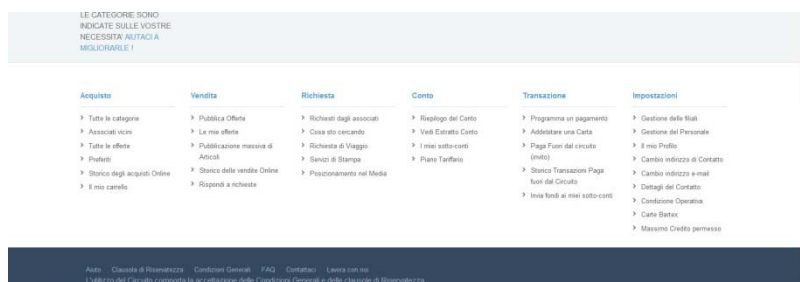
LE CATEGORIE SONO INDICATE SULLE VOSTRE NECESSITA' AIUTACI A MIGLIORARLE !

Acquisto
Tutte le categorie
Associati vicini
Tutte le offerte
Preferiti
Storico degli acquisti Online
Il mio carrello

Vendita
Pubblica Offerta
Le mie offerte
Pubblicazione massiva di Articoli
Storico delle vendite Online
Rispondi a richieste

Richiesta
Richiesti dagli associati
Cosa sto cercando
Richiesta di Viaggio
Servizi di Stampa
Posizionamento nel Media

Conto
Riepilogo del Conto
Vedi Estratto Conto
I miei sotto-conti
Piano Tariffario

Transazione
Programma un pagamento
Addebitare una Carta
Paga Fuori dal circuito (invito)
Storico Transazioni Paga fuori dal Circuito
Invia fondi ai miei sotto-conti

Impostazioni
Gestione delle filiali
Gestione del Personale
Il mio Profilo
Cambio indirizzo di Contatto
Cambio indirizzo e-mail
Dettagli del Contatto
Condizione Operativa
Carte Bartex
Massimo Credito permesso

Aiuto Clausola di Riservatezza Condizioni Generali FAQ Contattaci Lavora con noi
L'utilizzo del Circuito comporta la accettazione delle Condizioni Generali e delle clausole di Riservatezza